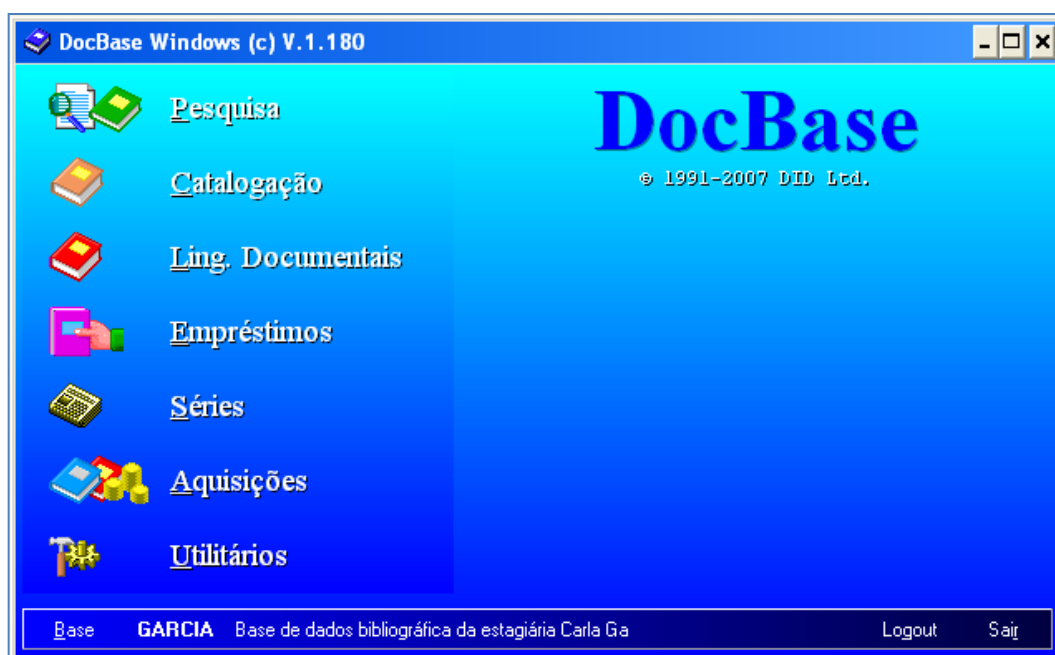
DocBase Windows (c) V.1.180

Pesquisa

Catalogação

Ling. Documentais

Empréstimos

Séries

Aquisições

Utilitários

DocBase

© 1991-2007 DID Ltd.

Base GARCIA Base de dados bibliográfica da estagiária Carla Ga Logout Sair